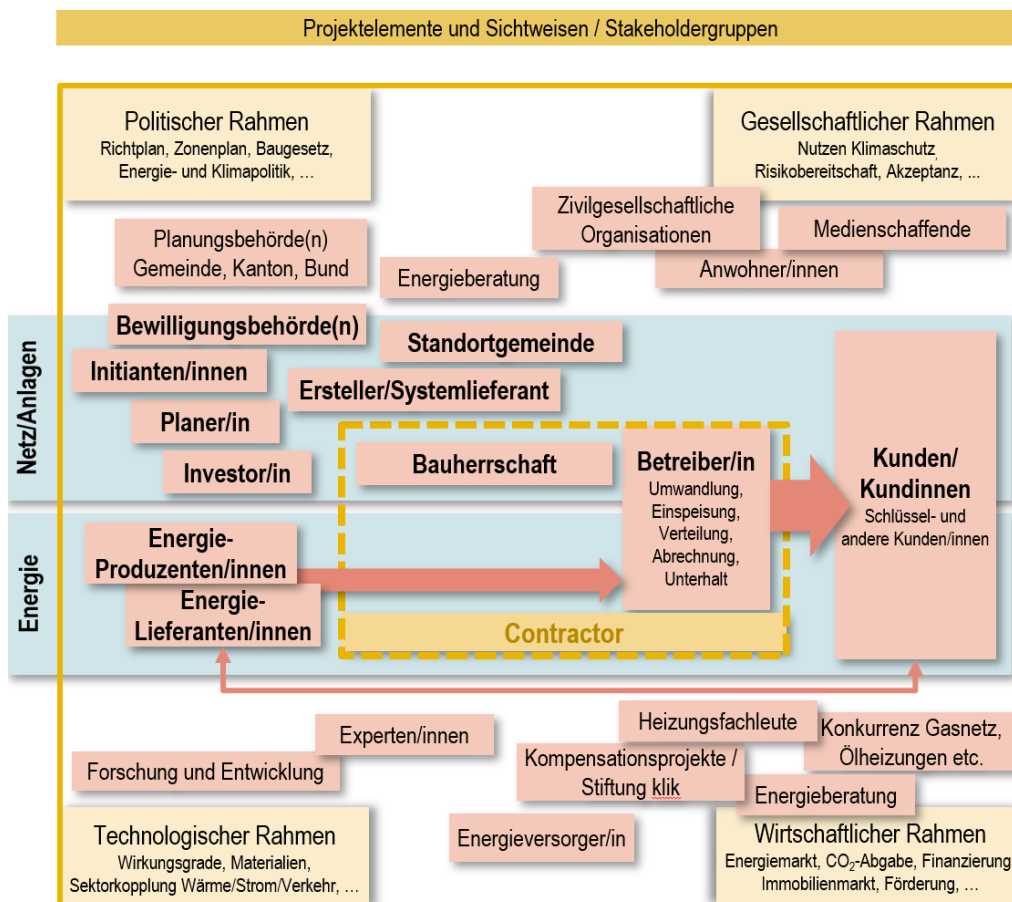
Projektelemente und Sichtweisen / Stakeholdergruppen

Politischer Rahmen
Richtplan, Zonenplan, Baugesetz, Energie- und Klimapolitik, ...

Gesellschaftlicher Rahmen
Nutzen Klimaschutz, Risikobereitschaft, Akzeptanz, ...

Zivilgesellschaftliche Organisationen

Medienschaffende

Planungsbehörde(n)
Gemeinde, Kanton, Bund

Energieberatung

Anwohner/innen

Netz/Anlagen

Bewilligungsbehörde(n)

Standortgemeinde

Initianten/innen

Ersteller/Systemlieferant

Planer/in

Investor/in

Bauherrschaft

Betreiber/in
Umwandlung, Einspeisung, Verteilung, Abrechnung, Unterhalt

Kunden/ Kundinnen
Schlüssel- und andere Kunden/innen

Energie

Energie-Produzenten/innen

Energie-Lieferanten/innen

Contractor

Heizungsfachleute

Experten/innen

Konkurrenz Gasnetz, Ölheizungen etc.

Kompensationsprojekte / Stiftung klik

Forschung und Entwicklung

Energieberatung

Technologischer Rahmen
Wirkungsgrade, Materialien, Sektorkopplung Wärme/Strom/Verkehr, ...

Energieversorger/in

Wirtschaftlicher Rahmen
Energiemarkt, $CO_2$-Abgabe, Finanzierung, Immobilienmarkt, Förderung, ...